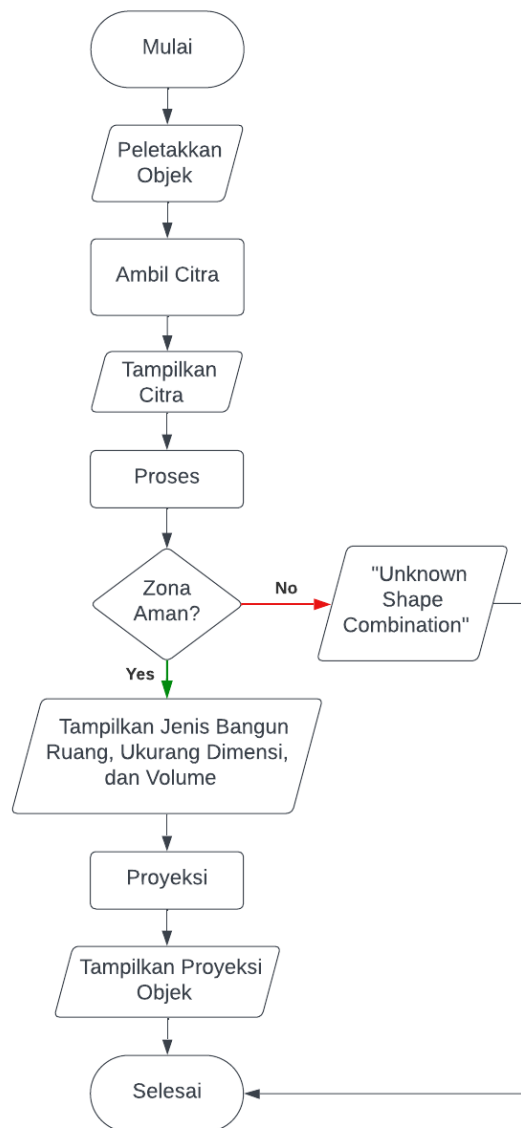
Mulai

Peletakkan Objek

Ambil Citra

Tampilkan Citra

Proses

Zona Aman?

No

"Unknown Shape Combination"

Yes

Tampilkan Jenis Bangun Ruang, Ukurang Dimensi, dan Volume

Proyeksi

Tampilkan Proyeksi Objek

Selesai